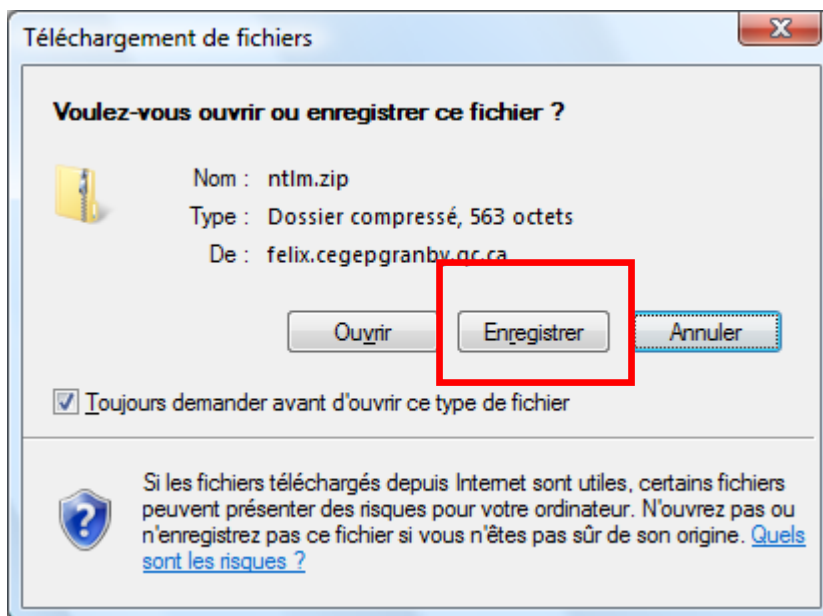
Téléchargement de fichiers

Voulez-vous ouvrir ou enregistrer ce fichier ?

Nom : ntlm.zip
Type : Dossier compressé, 563 octets
De : felix.cegepgranby.qc.ca

Ouvrir

Enregistrer

Annuler

Toujours demander avant d'ouvrir ce type de fichier

Si les fichiers téléchargés depuis Internet sont utiles, certains fichiers peuvent présenter des risques pour votre ordinateur. N'ouvrez pas ou n'enregistrez pas ce fichier si vous n'êtes pas sûr de son origine. Quels sont les risques ?